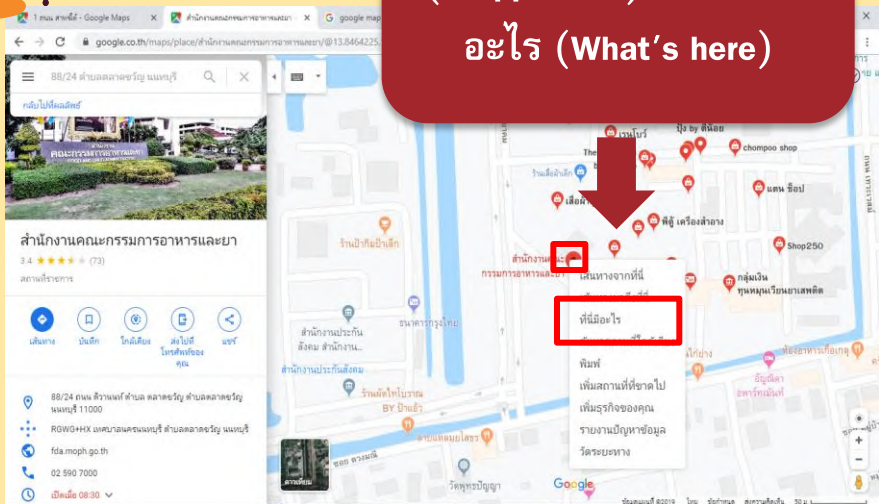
1 ถนน สาทรใต้ - Google Maps
สำนักงานคณะกรรมการอาหารและยา
google map

google.co.th/maps/place/สำนักงานคณะกรรมการอาหารและยา/@13.8464225,

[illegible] อะไร (What's here)

88/24 ตำบลตลาดขวัญ นนทบุรี

กลับไปที่ผลลัพธ์

สำนักงานคณะกรรมการอาหารและยา
3.4 ★★★★★ (73)
สถานที่ราชการ

เส้นทาง
บันทึก
ใกล้เคียง
ส่งไปที่โทรศัพท์ของคุณ
แชร์

88/24 ถนน ติวานนท์ ตำบล ตลาดขวัญ อำเภอเมืองนนทบุรี นนทบุรี 11000
RGWG+HX เทศบาลนครนนทบุรี ตำบลตลาดขวัญ นนทบุรี
fda.moph.go.th
02 590 7000
เปิดเมื่อ 08:30

เส้นทางจากที่นี่
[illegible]
ที่นี่มีอะไร
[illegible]
พิมพ์
เพิ่มสถานที่ที่ขาดไป
เพิ่มธุรกิจของคุณ
รายงานปัญหาข้อมูล
วัดระยะทาง

เรนโบว์
ปุ้ง by ตี้น้อย
chompoo shop
ร้านเสื้อผ้าเด็ก
เสื้อผ้า
พีซู เครื่องสำอาง
แตน ช็อป
Shop250
ร้านป้าทิพย์เล็ก
สำนักงานคณะกรรมการอาหารและยา
กลุ่มเงินทุนหมุนเวียนยาเสพติด
สำนักงานประกันสังคม สำนักงาน
ธนาคารกรุงไทย
สำนักงานประกันสังคม
ร้านผัดไทโบราณ BY ป้าแอ๊ว
ช่าง
ห้องสมุดฯ
กรมการแพทย์
วัดชลประทาน
ซอย ตวงนม
วัดทุ่งบัญญา
Google
ดาวเทียม